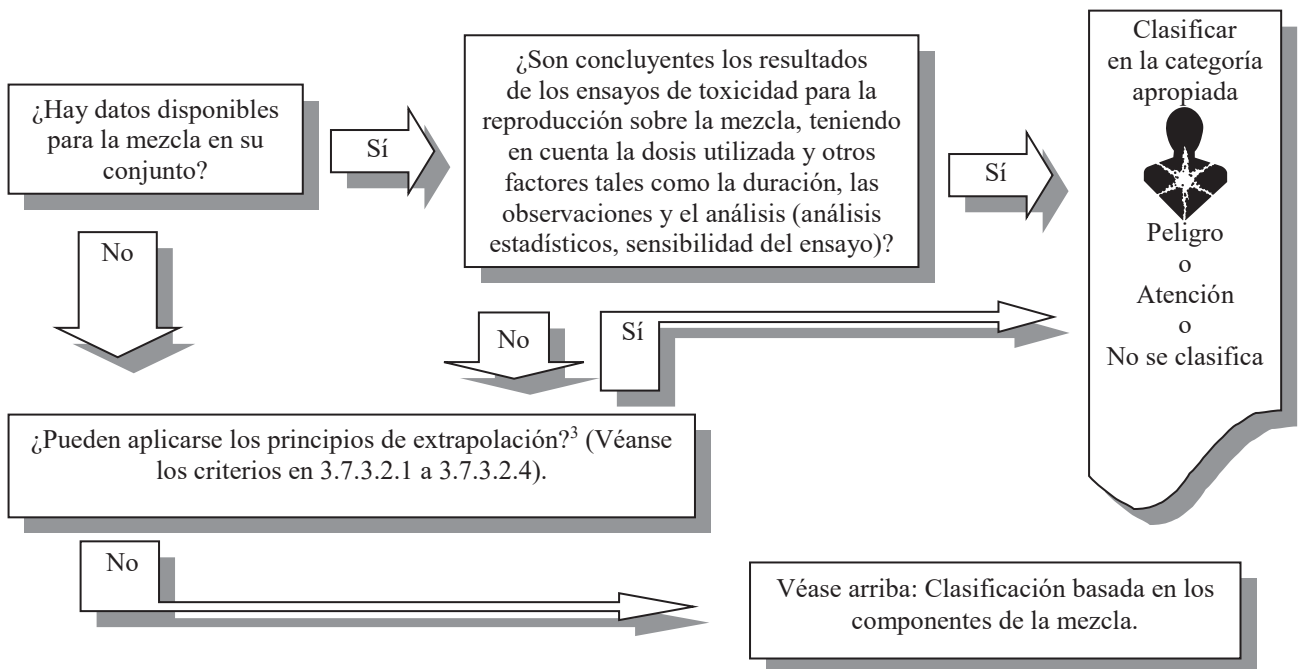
¿Hay datos disponibles para la mezcla en su conjunto?

Sí

¿Son concluyentes los resultados de los ensayos de toxicidad para la reproducción sobre la mezcla, teniendo en cuenta la dosis utilizada y otros factores tales como la duración, las observaciones y el análisis (análisis estadísticos, sensibilidad del ensayo)?

Sí

Clasificar en la categoría apropiada

Peligro
o
Atención
o
No se clasifica

No

No

Sí

¿Pueden aplicarse los principios de extrapolación?$^3$ (Véanse los criterios en 3.7.3.2.1 a 3.7.3.2.4).

No

Véase arriba: Clasificación basada en los componentes de la mezcla.